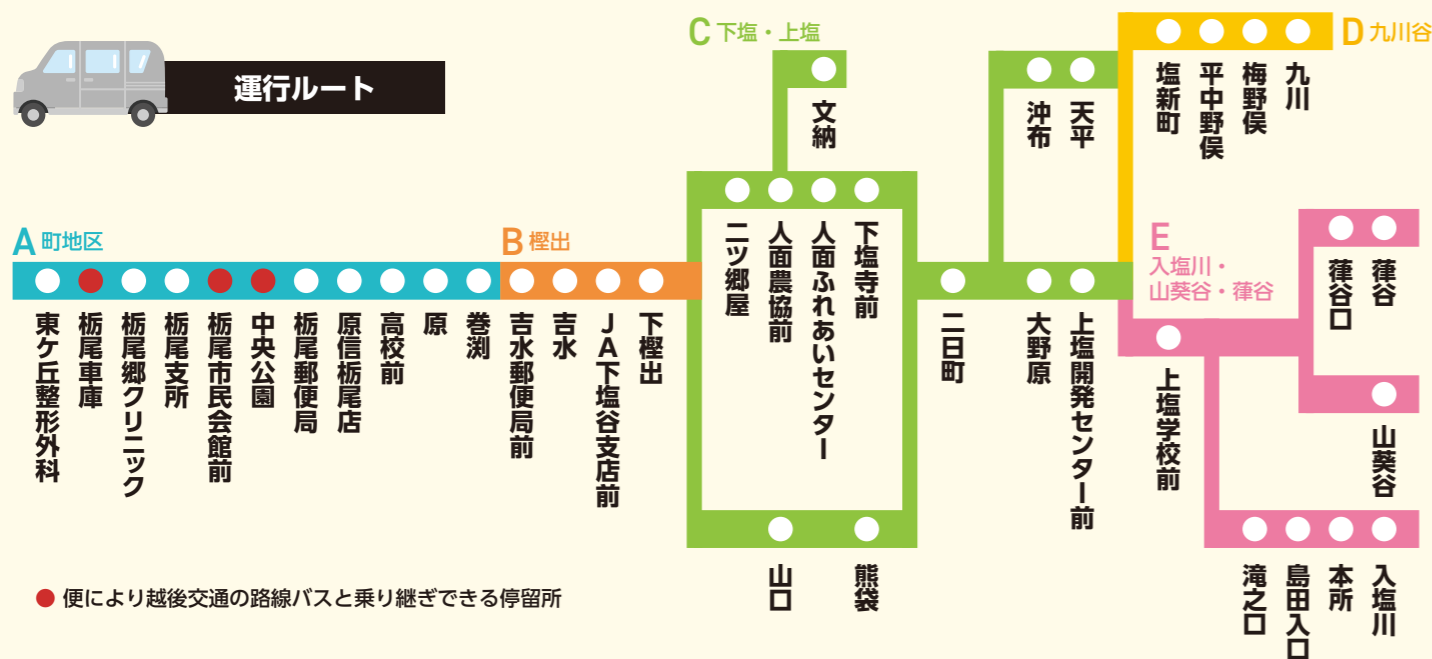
運行ルート

A 町地区
東ケ丘整形外科
栃尾車庫
栃尾郷クリニック
栃尾支所
栃尾市民会館前
中央公園
栃尾郵便局
原信栃尾店
高校前
原
巻渕

B 桠出
吉水郵便局前
吉水
JA下塩谷支店前
下桠出

C 下塩・上塩
文納
二ツ郷屋
人面農協前
人面ふれあいセンター
下塩寺前
山口
熊袋

二日町
沖布
天平
大野原
上塩開発センター前

D 九川谷
塩新町
平中野俣
梅野俣
九川

E 入塩川・山葵谷・葎谷
上塩学校前
葎谷口
葎谷
山葵谷
滝之口
島田入口
本所
入塩川

● 便により越後交通の路線バスと乗り継ぎできる停留所